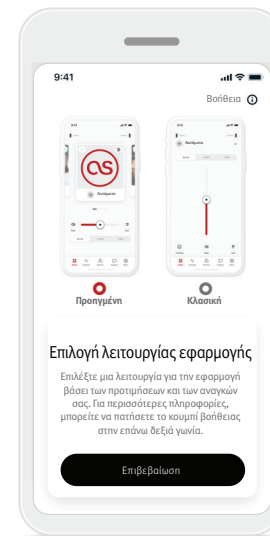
9:41

Βοήθεια

Προηγμένη

Κλασική

Επιλογή λειτουργίας εφαρμογής

Επιλέξτε μια λειτουργία για την εφαρμογή βάσει των προτιμήσεων και των αναγκών σας. Για περισσότερες πληροφορίες, μπορείτε να πατήσετε το κουμπί βοήθειας στην επάνω δεξιά γωνία.

Επιβεβαίωση